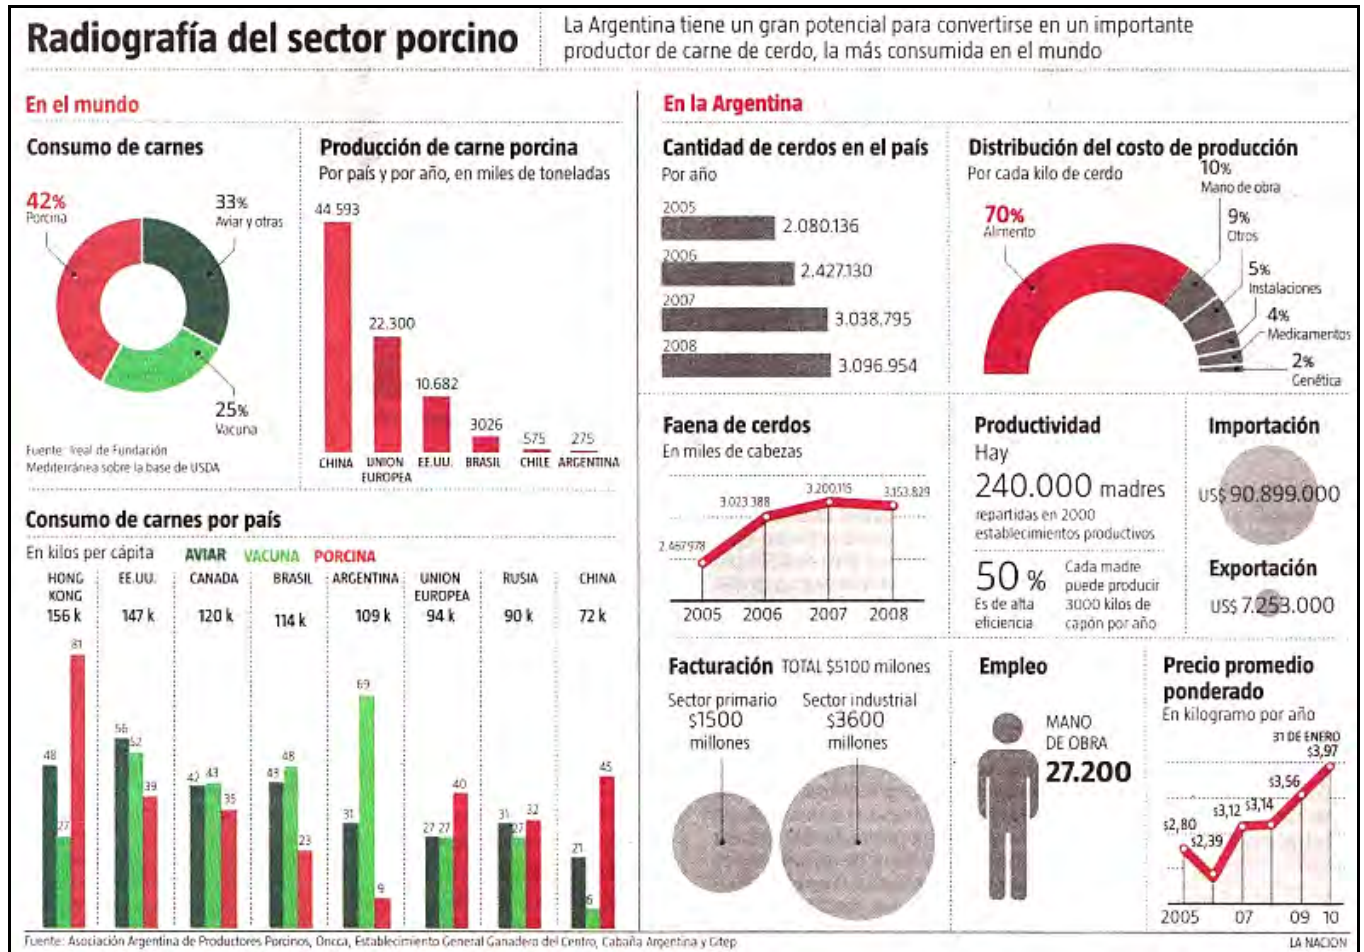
Radiografía del sector porcino

La Argentina tiene un gran potencial para convertirse en un importante productor de carne de cerdo, la más consumida en el mundo

En el mundo

Consumo de carnes

42% Porcina
33% Aviar y otras
25% Vacuna

Fuente: Ireal de Fundación Mediterránea sobre la base de USDA

Producción de carne porcina
Por país y por año, en miles de toneladas

| CHINA | UNION EUROPEA | EE.UU. | BRASIL | CHILE | ARGENTINA |
|---|---|---|---|---|---|
| 44.593 | 22.300 | 10.682 | 3026 | 575 | 275 |

Consumo de carnes por país
En kilos per cápita AVIAR VACUNA PORCINA

| | HONG KONG | EE.UU. | CANADA | BRASIL | ARGENTINA | UNION EUROPEA | RUSIA | CHINA |
|---|---|---|---|---|---|---|---|---|
| Total | 156 k | 147 k | 120 k | 114 k | 109 k | 94 k | 90 k | 72 k |
| Aviar | 48 | 56 | 42 | 43 | 31 | 27 | 31 | 21 |
| Vacuna | 27 | 52 | 43 | 48 | 69 | 27 | 27 | 6 |
| Porcina | 81 | 39 | 35 | 23 | 9 | 40 | 32 | 45 |

En la Argentina

Cantidad de cerdos en el país
Por año
2005 2.080.136
2006 2.427.130
2007 3.038.795
2008 3.096.954

Distribución del costo de producción
Por cada kilo de cerdo
70% Alimento
10% Mano de obra
9% Otros
5% Instalaciones
4% Medicamentos
2% Genética

Faena de cerdos
En miles de cabezas
2.467.978 3.023.388 3.200.115 3.153.829
2005 2006 2007 2008

Productividad
Hay
240.000 madres
repartidas en 2000 establecimientos productivos
50 % Es de alta eficiencia
Cada madre puede producir 3000 kilos de capón por año

Importación
US$ 90.899.000

Exportación
US$ 7.253.000

Facturación TOTAL $5100 millones
Sector primario $1500 millones
Sector industrial $3600 millones

Empleo
MANO DE OBRA
27.200

Precio promedio ponderado
En kilogramo por año
31 DE ENERO $3,97
$2,80 $2,39 $3,12 $3,14 $3,56
2005 07 09 10

Fuente: Asociación Argentina de Productores Porcinos, Oncca, Establecimiento General Ganadero del Centro, Cabaña Argentina y Gitep

LA NACION